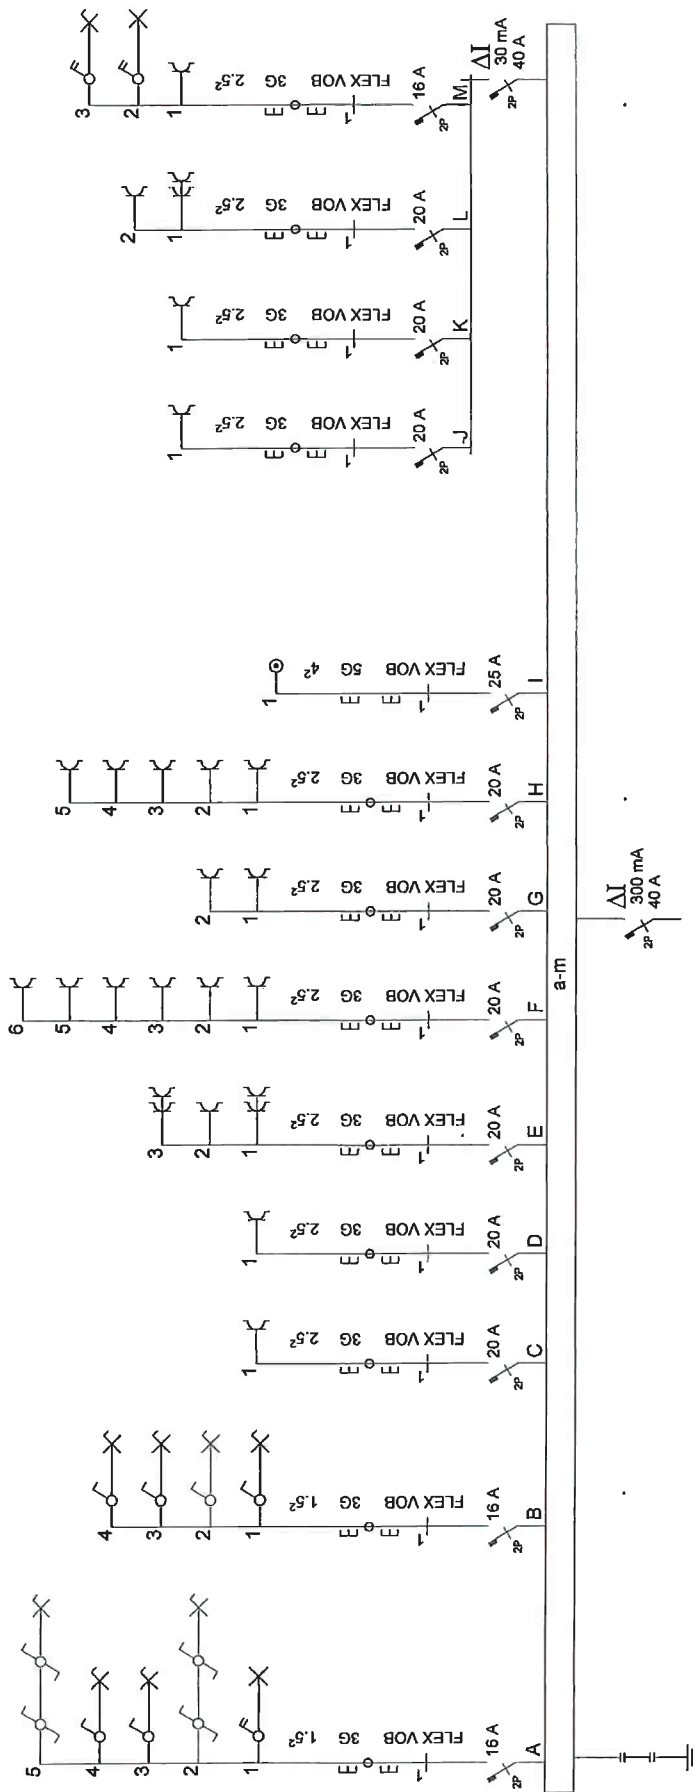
A
16 A
2P
FLEX VOB 3G 1.5²
1
2
3
4
5

B
16 A
2P
FLEX VOB 3G 1.5²
1
2
3
4

C
20 A
2P
FLEX VOB 3G 2.5²
1

D
20 A
2P
FLEX VOB 3G 2.5²
1

E
20 A
2P
FLEX VOB 3G 2.5²
1
2
3

F
20 A
2P
FLEX VOB 3G 2.5²
1
2
3
4
5
6

a-m

2P
ΔI
300 mA
40 A

G
20 A
2P
FLEX VOB 3G 2.5²
1
2

H
20 A
2P
FLEX VOB 3G 2.5²
1
2
3
4
5

I
25 A
2P
FLEX VOB 5G 4²
1

J
20 A
2P
FLEX VOB 3G 2.5²
1

K
20 A
2P
FLEX VOB 3G 2.5²
1

L
20 A
2P
FLEX VOB 3G 2.5²
1
2

M
16 A
2P
FLEX VOB 3G 2.5²
1
2
3

2P
ΔI
30 mA
40 A